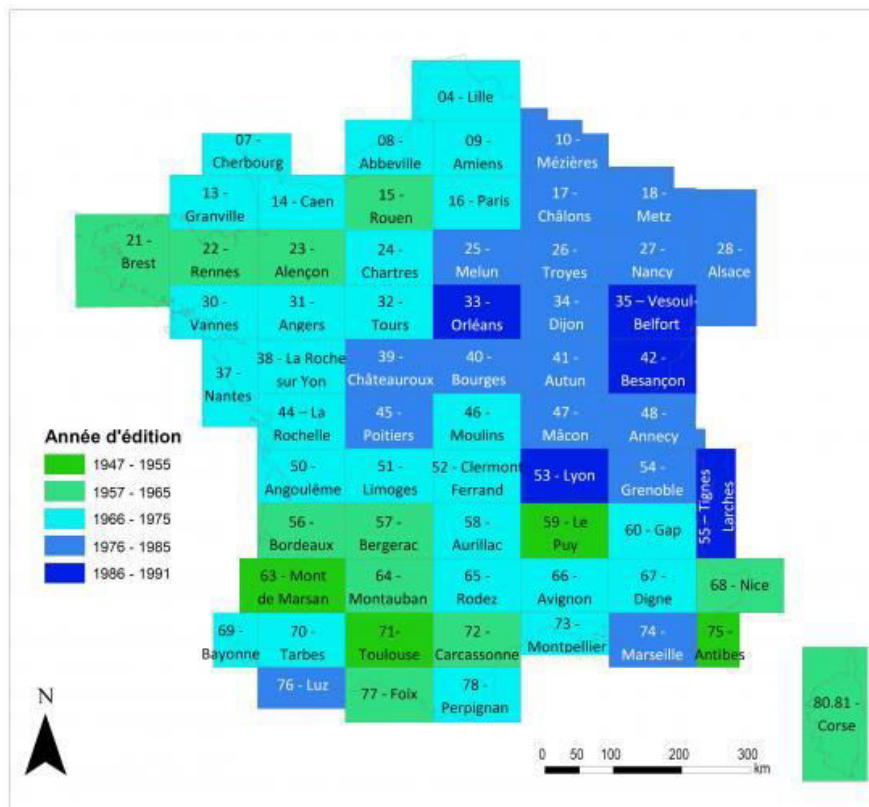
04 - Lille

07 - Cherbourg

08 - Abbeville

09 - Amiens

10 - Mézières

13 - Granville

14 - Caen

15 - Rouen

16 - Paris

17 - Châlons

18 - Metz

21 - Brest

22 - Rennes

23 - Alençon

24 - Chartres

25 - Melun

26 - Troyes

27 - Nancy

28 - Alsace

30 - Vannes

31 - Angers

32 - Tours

33 - Orléans

34 - Dijon

35 – Vesoul-Belfort

37 - Nantes

38 - La Roche sur Yon

39 - Châteauroux

40 - Bourges

41 - Autun

42 - Besançon

44 – La Rochelle

45 - Poitiers

46 - Moulins

47 - Mâcon

48 - Annecy

Année d'édition

1947 - 1955

1957 - 1965

1966 - 1975

1976 - 1985

1986 - 1991

50 - Angoulême

51 - Limoges

52 - Clermont Ferrand

53 - Lyon

54 - Grenoble

55 – Tignes Larches

56 - Bordeaux

57 - Bergerac

58 - Aurillac

59 - Le Puy

60 - Gap

63 - Mont de Marsan

64 - Montauban

65 - Rodez

66 - Avignon

67 - Digne

68 - Nice

69 - Bayonne

70 - Tarbes

71- Toulouse

72 - Carcassonne

73 - Montpellier

74 - Marseille

75 - Antibes

N

76 - Luz

77 - Foix

78 - Perpignan

80.81 - Corse

0 50 100 200 300 km